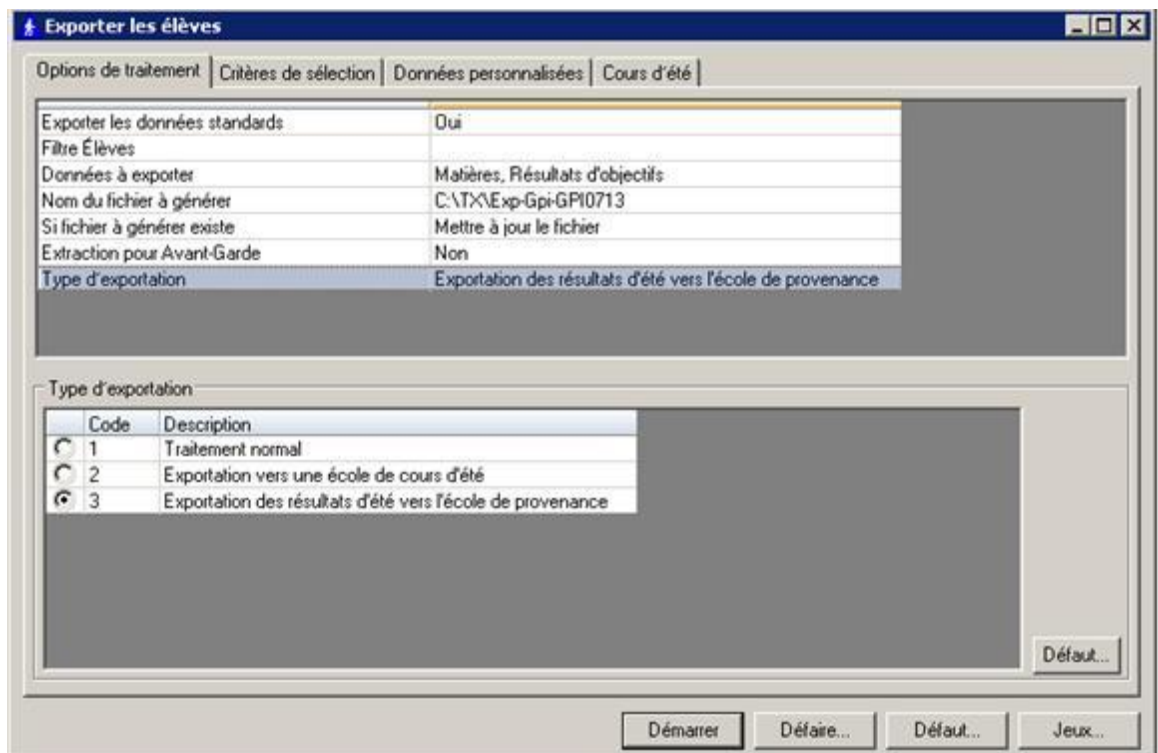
Exporter les élèves

Options de traitement | Critères de sélection | Données personnalisées | Cours d'été

| | |
|---|---|
| Exporter les données standards | Oui |
| Filtre Élèves | |
| Données à exporter | Matières, Résultats d'objectifs |
| Nom du fichier à générer | C:\TX\Exp-Gpi-GPI0713 |
| Si fichier à générer existe | Mettre à jour le fichier |
| Extraction pour Avant-Garde | Non |
| Type d'exportation | Exportation des résultats d'été vers l'école de provenance |

Type d'exportation

| | Code | Description |
|---|---|---|
| ○ | 1 | Traitement normal |
| ○ | 2 | Exportation vers une école de cours d'été |
| ◉ | 3 | Exportation des résultats d'été vers l'école de provenance |

Défaut...

Démarrer | Défaire... | Défaut... | Jeux...